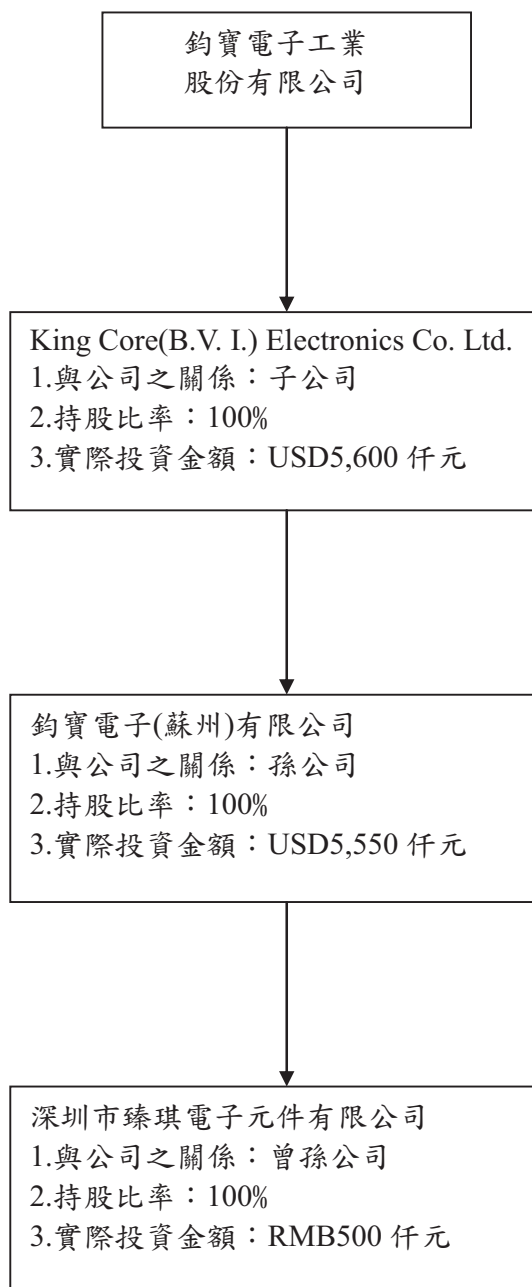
鈞寶電子工業
股份有限公司

King Core(B.V. I.) Electronics Co. Ltd.
1.與公司之關係：子公司
2.持股比率：100%
3.實際投資金額：USD5,600 仟元

鈞寶電子(蘇州)有限公司
1.與公司之關係：孫公司
2.持股比率：100%
3.實際投資金額：USD5,550 仟元

深圳市臻琪電子元件有限公司
1.與公司之關係：曾孫公司
2.持股比率：100%
3.實際投資金額：RMB500 仟元